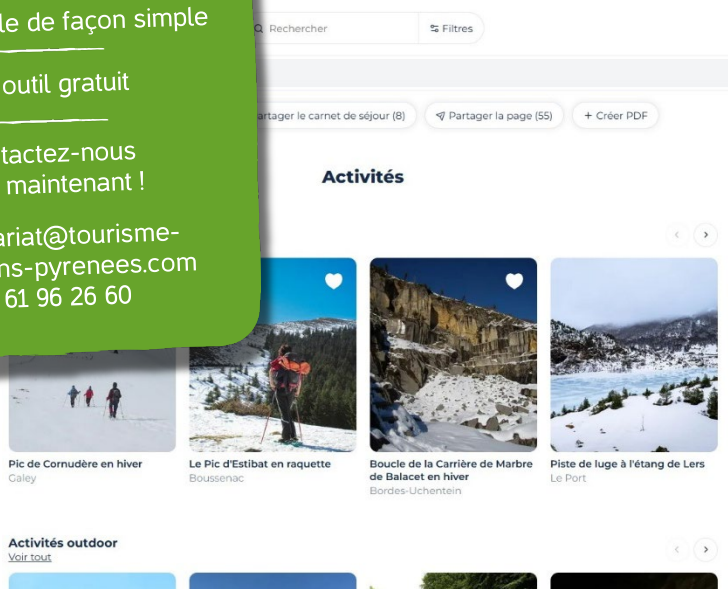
le de façon simple

outil gratuit

tactez-nous
maintenant !

ariat@tourisme-
ns-pyrenees.com
61 96 26 60

Rechercher

Filtres

artager le carnet de séjour (8)

Partager la page (55)

+ Créer PDF

Activités

Pic de Cornudère en hiver
Galey

Le Pic d'Estibat en raquette
Boussenac

Boucle de la Carrière de Marbre de Balacet en hiver
Bordes-Uchentein

Piste de luge à l'étang de Lers
Le Port

Activités outdoor
Voir tout